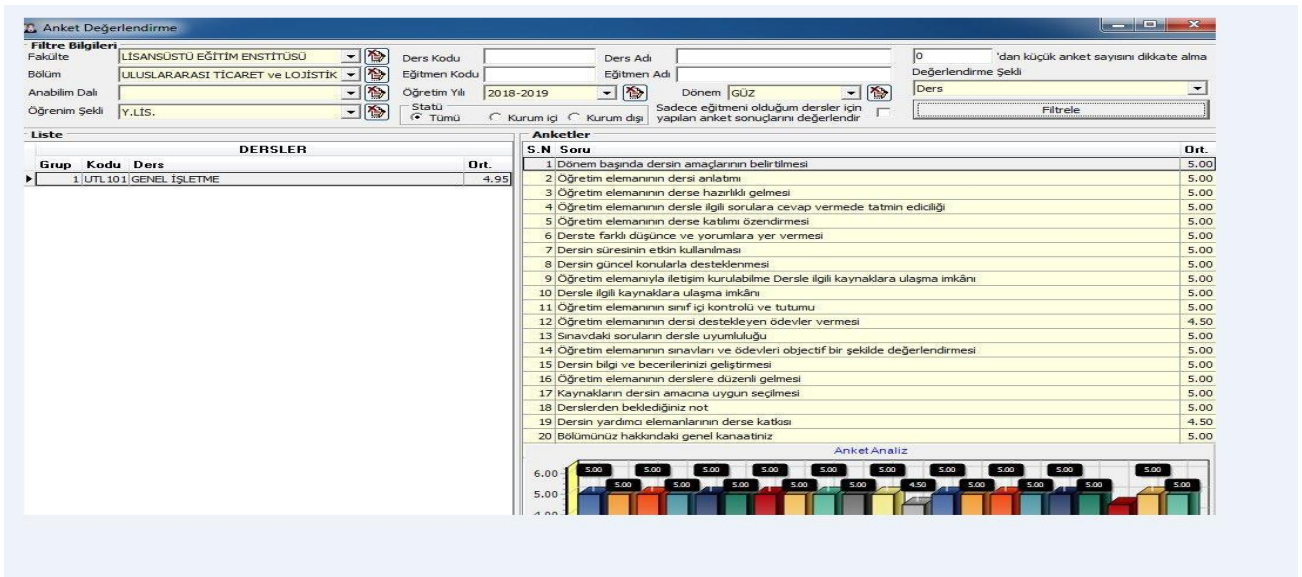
Anket Değerlendirme

Filtre Bilgileri
Fakülte | LİSANSÜSTÜ EĞİTİM ENSTİTÜSÜ | Ders Kodu | Ders Adı | 0 | 'dan küçük anket sayısını dikkate alma
Bölüm | ULUSLARARASI TİCARET ve LOJİSTİK | Eğitmen Kodu | Eğitmen Adı | Değerlendirme Şekli
Anabilim Dalı | Öğretim Yılı | 2018-2019 | Dönem | GÜZ | Ders
Öğrenim Şekli | Y.LİS. | Statü | Tümü | Kurum içi | Kurum dışı | Sadece eğitmeni olduğum dersler için yapılan anket sonuçlarını değerlendir | Filtrele

Liste

DERSLER

| Grup | Kodu | Ders | Ort. |
|---|---|---|---|
| 1 | UTL 101 | GENEL İŞLETME | 4.95 |

Anketler

| S.N | Soru | Ort. |
|---|---|---|
| 1 | Dönem başında dersin amaçlarının belirtilmesi | 5.00 |
| 2 | Öğretim elemanının dersi anlatımı | 5.00 |
| 3 | Öğretim elemanının derse hazırlıklı gelmesi | 5.00 |
| 4 | Öğretim elemanının dersle ilgili sorulara cevap vermede tatmin ediciliği | 5.00 |
| 5 | Öğretim elemanının derse katılımı özendirmesi | 5.00 |
| 6 | Derste farklı düşünce ve yorumlara yer vermesi | 5.00 |
| 7 | Dersin süresinin etkin kullanılması | 5.00 |
| 8 | Dersin güncel konularla desteklenmesi | 5.00 |
| 9 | Öğretim elemanıyla iletişim kurulabilme Dersle ilgili kaynaklara ulaşma imkânı | 5.00 |
| 10 | Dersle ilgili kaynaklara ulaşma imkânı | 5.00 |
| 11 | Öğretim elemanının sınıf içi kontrolü ve tutumu | 5.00 |
| 12 | Öğretim elemanının dersi destekleyen ödevler vermesi | 4.50 |
| 13 | Sınavdaki soruların dersle uyumluluğu | 5.00 |
| 14 | Öğretim elemanının sınavları ve ödevleri objectif bir şekilde değerlendirmesi | 5.00 |
| 15 | Dersin bilgi ve becerilerinizi geliştirmesi | 5.00 |
| 16 | Öğretim elemanının derslere düzenli gelmesi | 5.00 |
| 17 | Kaynakların dersin amacına uygun seçilmesi | 5.00 |
| 18 | Derslerden beklediğiniz not | 5.00 |
| 19 | Dersin yardımcı elemanlarının derse katkısı | 4.50 |
| 20 | Bölümünüz hakkındaki genel kanaatiniz | 5.00 |

Anket Analiz

6.00
5.00
5.00 5.00 5.00 5.00 5.00 5.00 5.00 5.00 5.00 5.00 5.00 5.00 4.50 5.00 5.00 5.00 5.00 5.00 5.00